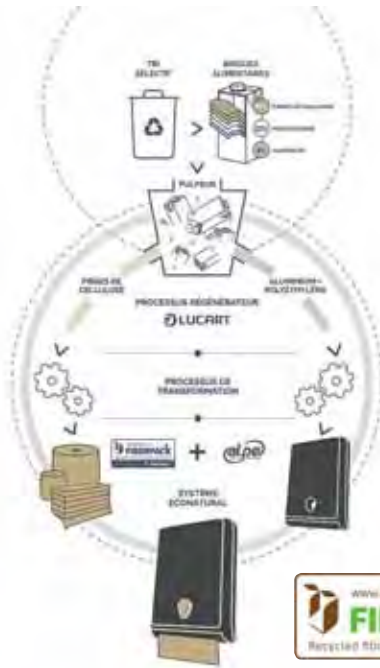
TRI SÉLECTIF

BRIQUES ALIMENTAIRES

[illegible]

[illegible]

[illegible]

PULPEUR

FIBRES DE CELLULOSE

ALUMINIUM + POLYÉTHYLÈNE

PROCESSUS RÉGÉNÉRATEUR

LUCART

PROCESSUS DE TRANSFORMATION

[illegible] fiberpack

alpe

SYSTÈME ECONATURAL

www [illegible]

FI

Recycled fib